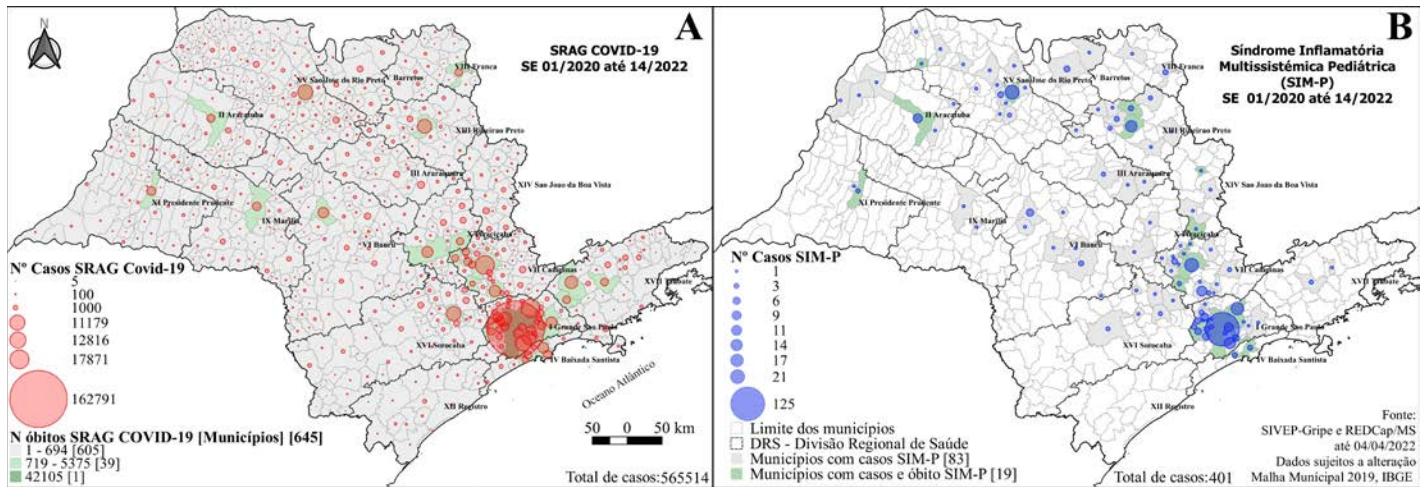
N

A

SRAG COVID-19
SE 01/2020 até 14/2022

XV São José do Rio Preto
V Barretos
VIII Franca
II Araçatuba
XIII Ribeirão Preto
III Araraquara
XIV São João da Boa Vista
XI Presidente Prudente
IX Marília
VI Bauru
X Piracicaba
VII Campinas
XVII Taubaté
I Grande São Paulo
XVI Sorocaba
IV Baixada Santista
XII Registro
Oceano Atlântico

Nº Casos SRAG Covid-19
5
100
1000
11179
12816
17871
162791

N óbitos SRAG COVID-19 [Municípios] [645]
1 - 694 [605]
719 - 5375 [39]
42105 [1]

50 0 50 km

Total de casos:565514

B

Síndrome Inflamatória
Multissistêmica Pediátrica
(SIM-P)
SE 01/2020 até 14/2022

XV São José do Rio Preto
V Barretos
VIII Franca
II Araçatuba
XIII Ribeirão Preto
III Araraquara
XIV São João da Boa Vista
XI Presidente Prudente
IX Marília
VI Bauru
X Piracicaba
VII Campinas
XVII Taubaté
I Grande São Paulo
XVI Sorocaba
IV Baixada Santista
XII Registro

Nº Casos SIM-P
1
3
6
9
11
14
17
21
125

Limite dos municípios
DRS - Divisão Regional de Saúde
Municípios com casos SIM-P [83]
Municípios com casos e óbito SIM-P [19]

Total de casos:401

Fonte:
SIVEP-Gripe e REDCap/MS
até 04/04/2022
Dados sujeitos a alteração
Malha Municipal 2019, IBGE